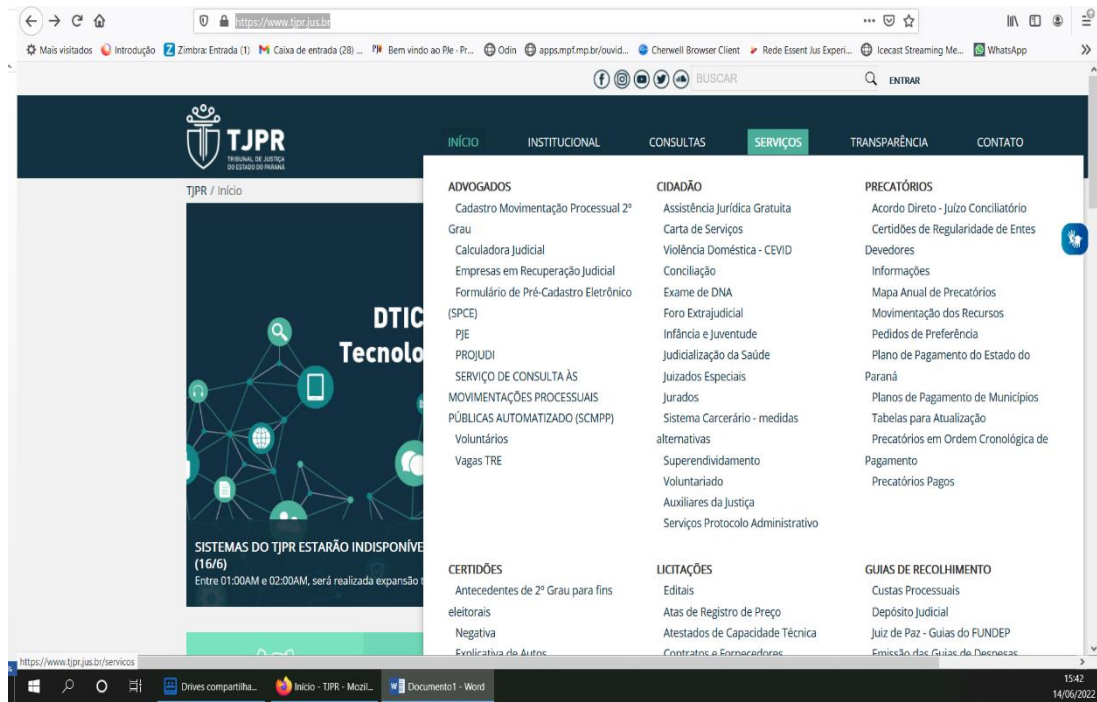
https://www.tjpr.jus.br

Mais visitados Introdução Zimbra: Entrada (1) Caixa de entrada (28) ... Bem vindo ao Pje - Pr... Odin apps.mpf.mp.br/ouvid... Cherwell Browser Client Rede Essent Jus Experi... Icecast Streaming Me... WhatsApp

BUSCAR ENTRAR

TJPR TRIBUNAL DE JUSTIÇA DO ESTADO DO PARANÁ

INÍCIO INSTITUCIONAL CONSULTAS SERVIÇOS TRANSPARÊNCIA CONTATO

TJPR / Início

DTIC Tecnolo

SISTEMAS DO TJPR ESTARÃO INDISPONÍVE (16/6)
Entre 01:00AM e 02:00AM, será realizada expansão

ADVOGADOS
Cadastro Movimentação Processual 2º Grau
Calculadora Judicial
Empresas em Recuperação Judicial
Formulário de Pré-Cadastro Eletrônico (SPCE)
PJE
PROJUDI
SERVIÇO DE CONSULTA ÀS MOVIMENTAÇÕES PROCESSUAIS PÚBLICAS AUTOMATIZADO (SCMPP)
Voluntários
Vagas TRE

CIDADÃO
Assistência Jurídica Gratuita
Carta de Serviços
Violência Doméstica - CEVID
Conciliação
Exame de DNA
Foro Extrajudicial
Infância e Juventude
Judicialização da Saúde
Juizados Especiais
Jurados
Sistema Carcerário - medidas alternativas
Superendividamento
Voluntariado
Auxiliares da Justiça
Serviços Protocolo Administrativo

PRECATÓRIOS
Acordo Direto - Juízo Conciliatório
Certidões de Regularidade de Entes Devedores
Informações
Mapa Anual de Precatórios
Movimentação dos Recursos
Pedidos de Preferência
Plano de Pagamento do Estado do Paraná
Planos de Pagamento de Municípios
Tabelas para Atualização
Precatórios em Ordem Cronológica de Pagamento
Precatórios Pagos

CERTIDÕES
Antecedentes de 2º Grau para fins eleitorais
Negativa
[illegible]

LICITAÇÕES
Editais
Atas de Registro de Preço
Atestados de Capacidade Técnica
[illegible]

GUIAS DE RECOLHIMENTO
Custas Processuais
Depósito Judicial
Juiz de Paz - Guias do FUNDEP
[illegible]

https://www.tjpr.jus.br/servicos

Drives compartilha... Início - TJPR - Mozil... Documento1 - Word

15:42
14/06/2022